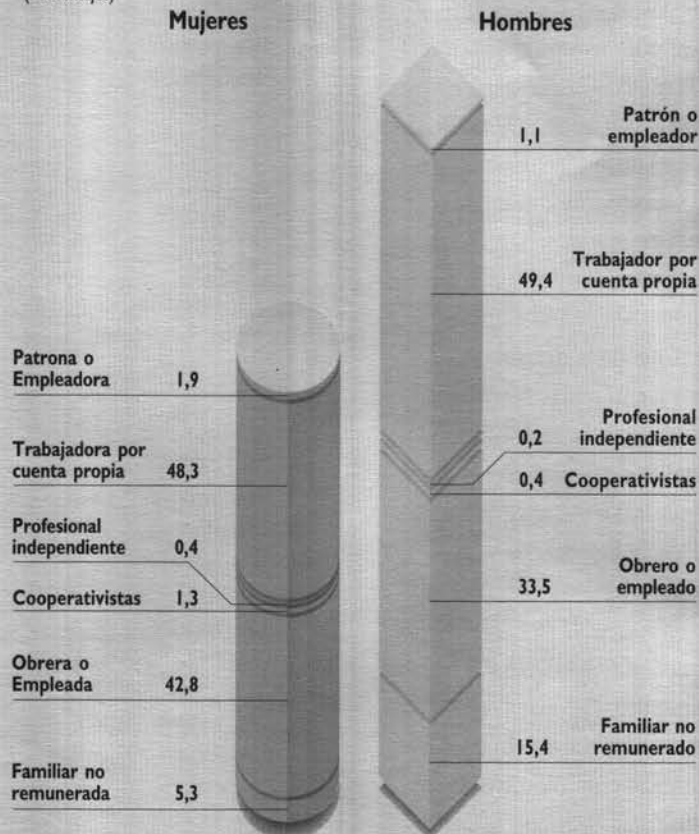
Mujeres

Patrona o Empleadora 1,9

Trabajadora por cuenta propia 48,3

Profesional independiente 0,4

Cooperativistas 1,3

Obrera o Empleada 42,8

Familiar no remunerada 5,3

Hombres

1,1 Patrón o empleador

49,4 Trabajador por cuenta propia

0,2 Profesional independiente

0,4 Cooperativistas

33,5 Obrero o empleado

15,4 Familiar no remunerado